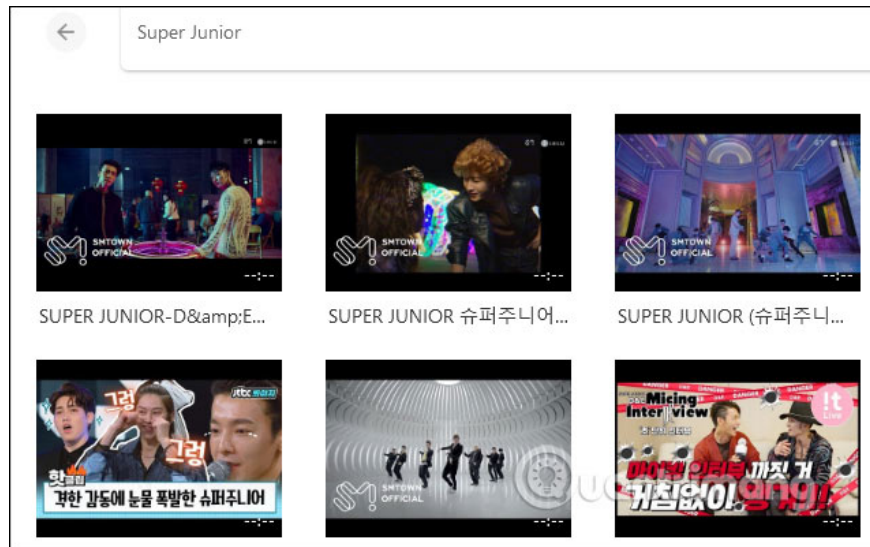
Super Junior

SMTOWN OFFICIAL
--:--
SUPER JUNIOR-D&amp;E...

SMTOWN OFFICIAL
--:--
SUPER JUNIOR 슈퍼주니어...

SMTOWN OFFICIAL
--:--
SUPER JUNIOR (슈퍼주니...

jtbc
그렁
그렁
핫클립
격한 감동에 눈물 폭발한 슈퍼주니어
--:--

SMTOWN OFFICIAL
--:--

Micing Inter view
it Live
마이씽 인터뷰 까칠 거 거침없이 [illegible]
--:--